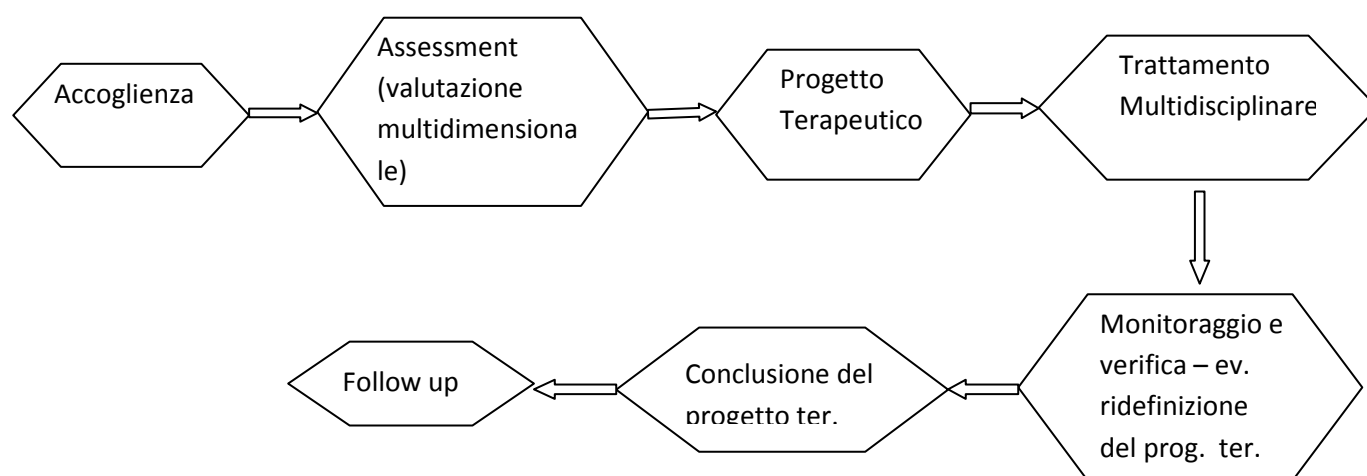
Accoglienza

Assessment (valutazione multidimensionale)

Progetto Terapeutico

Trattamento Multidisciplinare

Monitoraggio e verifica – ev. ridefinizione del prog. ter.

Conclusione del progetto ter.

Follow up